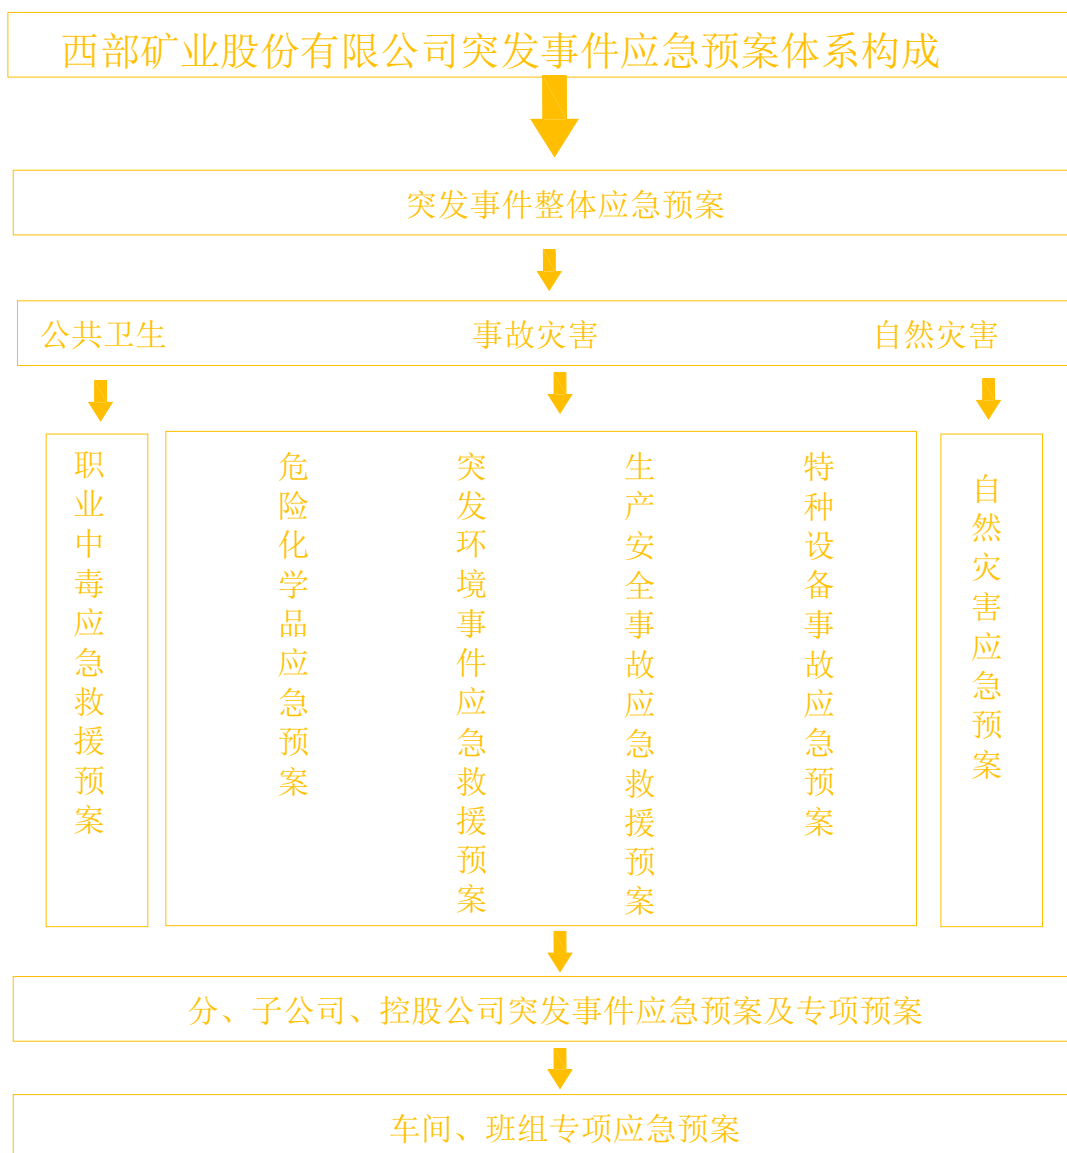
西部矿业股份有限公司突发事件应急预案体系构成

突发事件整体应急预案

公共卫生　　事故灾害　　自然灾害

职业中毒应急救援预案

危险化学品应急预案

突发环境事件应急救援预案

生产安全事故应急救援预案

特种设备事故应急预案

自然灾害应急预案

分、子公司、控股公司突发事件应急预案及专项预案

车间、班组专项应急预案